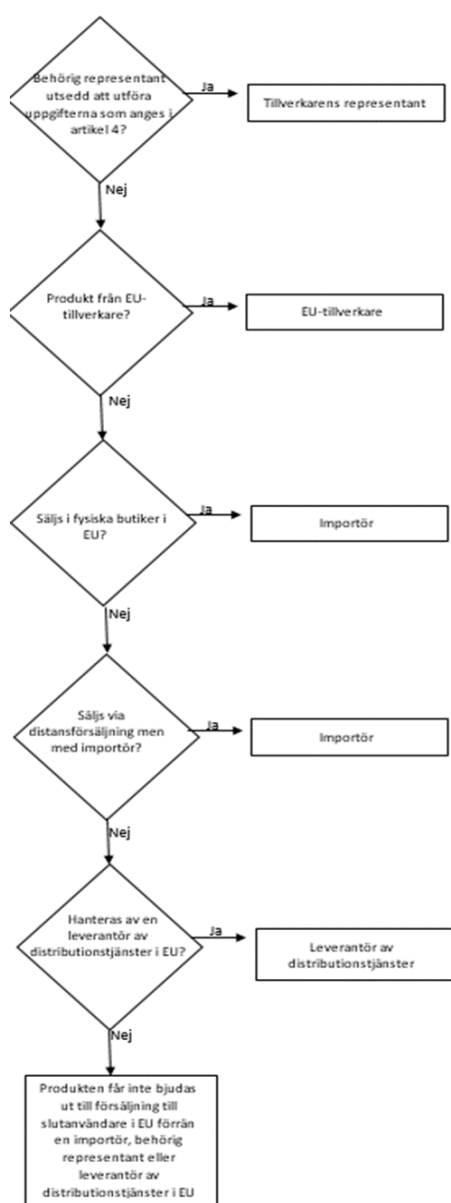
Behörig representant utsedd att utföra uppgifterna som anges i artikel 4?

Ja

Tillverkarens representant

Nej

Produkt från EU-tillverkare?

Ja

EU-tillverkare

Nej

Säljs i fysiska butiker i EU?

Ja

Importör

Nej

Säljs via distansförsäljning men med importör?

Ja

Importör

Nej

Hanteras av en leverantör av distributionstjänster i EU?

Ja

Leverantör av distributionstjänster

Nej

Produkten får inte bjudas ut till försäljning till slutanvändare i EU förrän en importör, behörig representant eller leverantör av distributionstjänster i EU